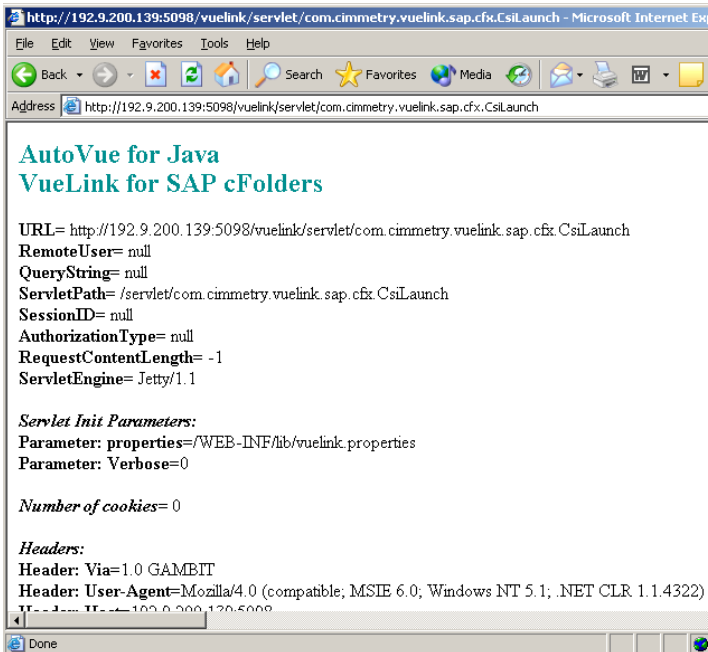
http://192.9.200.139:5098/vuelink/servlet/com.cimmetry.vuelink.sap.cfx.CsiLaunch - Microsoft Internet Exp

File Edit View Favorites Tools Help

Back Search Favorites Media

Address http://192.9.200.139:5098/vuelink/servlet/com.cimmetry.vuelink.sap.cfx.CsiLaunch

AutoVue for Java
VueLink for SAP cFolders

URL= http://192.9.200.139:5098/vuelink/servlet/com.cimmetry.vuelink.sap.cfx.CsiLaunch
RemoteUser= null
QueryString= null
ServletPath= /servlet/com.cimmetry.vuelink.sap.cfx.CsiLaunch
SessionID= null
AuthorizationType= null
RequestContentLength= -1
ServletEngine= Jetty/1.1

Servlet Init Parameters:
Parameter: properties=/WEB-INF/lib/vuelink.properties
Parameter: Verbose=0

Number of cookies= 0

Headers:
Header: Via=1.0 GAMBIT
Header: User-Agent=Mozilla/4.0 (compatible; MSIE 6.0; Windows NT 5.1; .NET CLR 1.1.4322)
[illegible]

Done